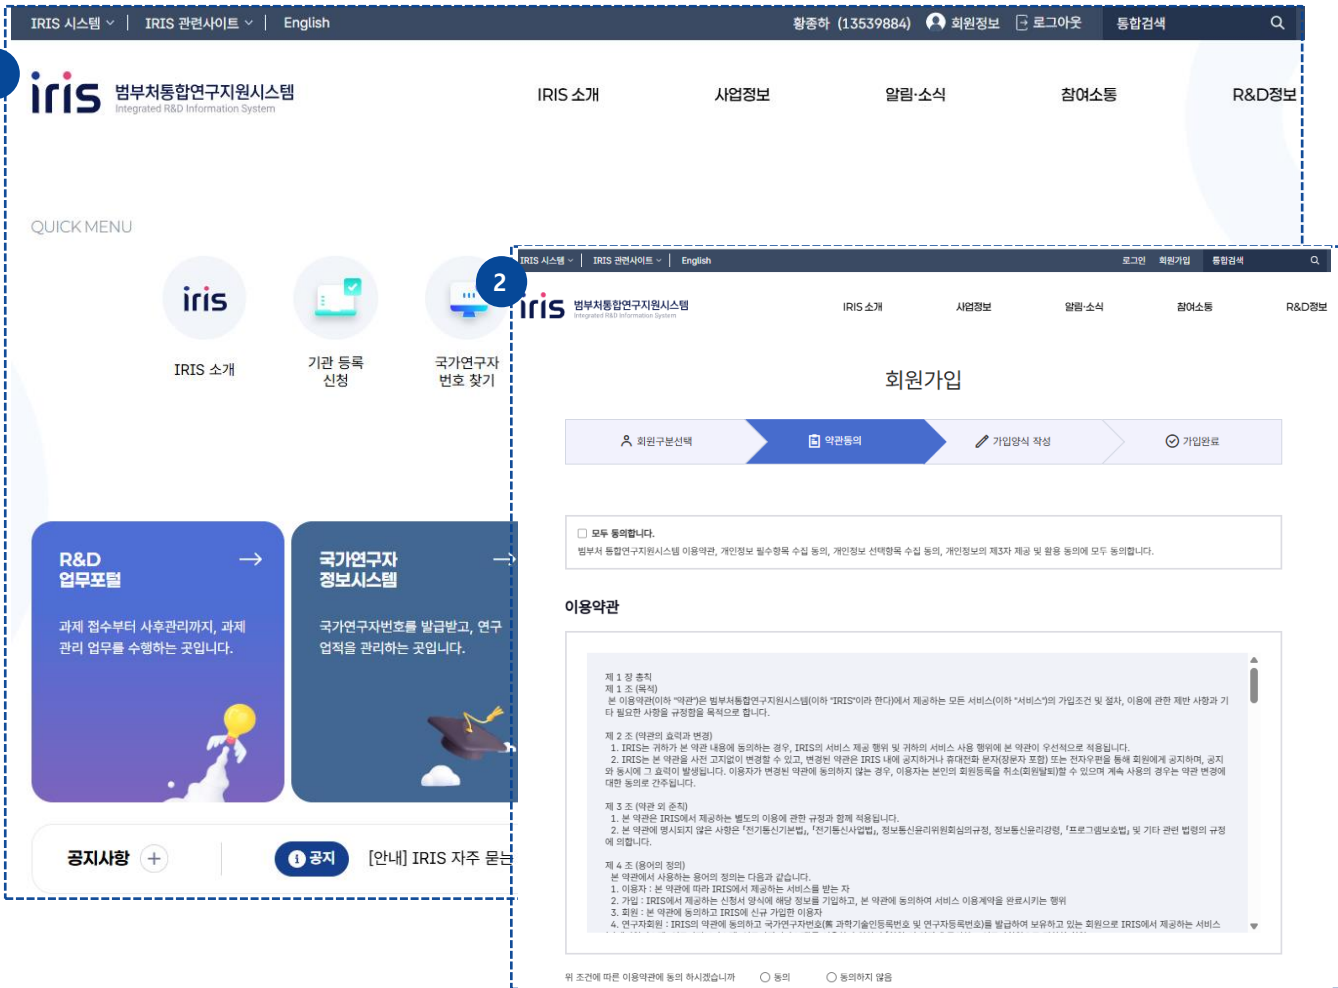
IRIS 시스템 | IRIS 관련사이트 | English
황종하 (13539884) 회원정보 로그아웃 통합검색

iris 범부처통합연구지원시스템 Integrated R&D Information System

IRIS 소개 사업정보 알림·소식 참여소통 R&D정보

QUICK MENU

IRIS 소개
기관 등록 신청
국가연구자 번호 찾기

R&D 업무포털
과제 접수부터 사후관리까지, 과제 관리 업무를 수행하는 곳입니다.

국가연구자 정보시스템
국가연구자번호를 발급받고, 연구 업적을 관리하는 곳입니다.

공지사항 +
공지 [안내] IRIS 자주 묻는

2

IRIS 시스템 | IRIS 관련사이트 | English
로그인 회원가입 통합검색

iris 범부처통합연구지원시스템 Integrated R&D Information System

IRIS 소개 사업정보 알림·소식 참여소통 R&D정보

회원가입

회원구분선택 약관동의 가입양식 작성 가입완료

모두 동의합니다.
범부처 통합연구지원시스템 이용약관, 개인정보 필수항목 수집 동의, 개인정보 선택항목 수집 동의, 개인정보의 제3자 제공 및 활용 동의에 모두 동의합니다.

이용약관

제 1 장 총칙
제 1 조 (목적)
본 이용약관(이하 "약관")은 범부처통합연구지원시스템(이하 "IRIS"이라 한다)에서 제공하는 모든 서비스(이하 "서비스")의 가입조건 및 절차, 이용에 관한 제반 사항과 기타 필요한 사항을 규정함을 목적으로 합니다.

제 2 조 (약관의 효력과 변경)
1. IRIS는 귀하가 본 약관 내용에 동의하는 경우, IRIS의 서비스 제공 행위 및 귀하의 서비스 사용 행위에 본 약관이 우선적으로 적용됩니다.
2. IRIS는 본 약관을 사전 고지없이 변경할 수 있고, 변경된 약관은 IRIS 내에 공지하거나 휴대전화 메시지(장문자 포함) 또는 전자우편을 통해 회원에게 공지하며, 공지와 동시에 그 효력이 발생됩니다. 이용자가 변경된 약관에 동의하지 않는 경우, 이용자는 본인의 회원등록을 취소(회원탈퇴)할 수 있으며 계속 사용의 경우는 약관 변경에 대한 동의로 간주됩니다.

제 3 조 (약관 외 준칙)
1. 본 약관은 IRIS에서 제공하는 별도의 서비스 이용에 관한 규정과 함께 적용됩니다.
2. 본 약관에 명시되지 않은 사항은 「전기통신기본법」, 「전기통신사업법」, 정보통신윤리위원회심의규정, 정보통신윤리강령, 「프로그램보호법」 및 기타 관련 법령의 규정에 의합니다.

제 4 조 (용어의 정의)
본 약관에서 사용하는 용어의 정의는 다음과 같습니다.
1. 이용자 : 본 약관에 따라 IRIS에서 제공하는 서비스를 받는 자
2. 가입 : IRIS에서 제공하는 신청서 양식에 해당 정보를 기입하고, 본 약관에 동의하여 서비스 이용계약을 완료시키는 행위
3. 회원 : 본 약관에 동의하고 IRIS에 신규 가입한 이용자
4. 연구자회원 : IRIS의 약관에 동의하고 국가연구자번호(舊 과학기술인등록번호 및 연구자등록번호)를 발급하여 보유하고 있는 회원으로 IRIS에서 제공하는 서비스

위 조건에 따른 이용약관에 동의 하시겠습니까 동의 동의하지 않음